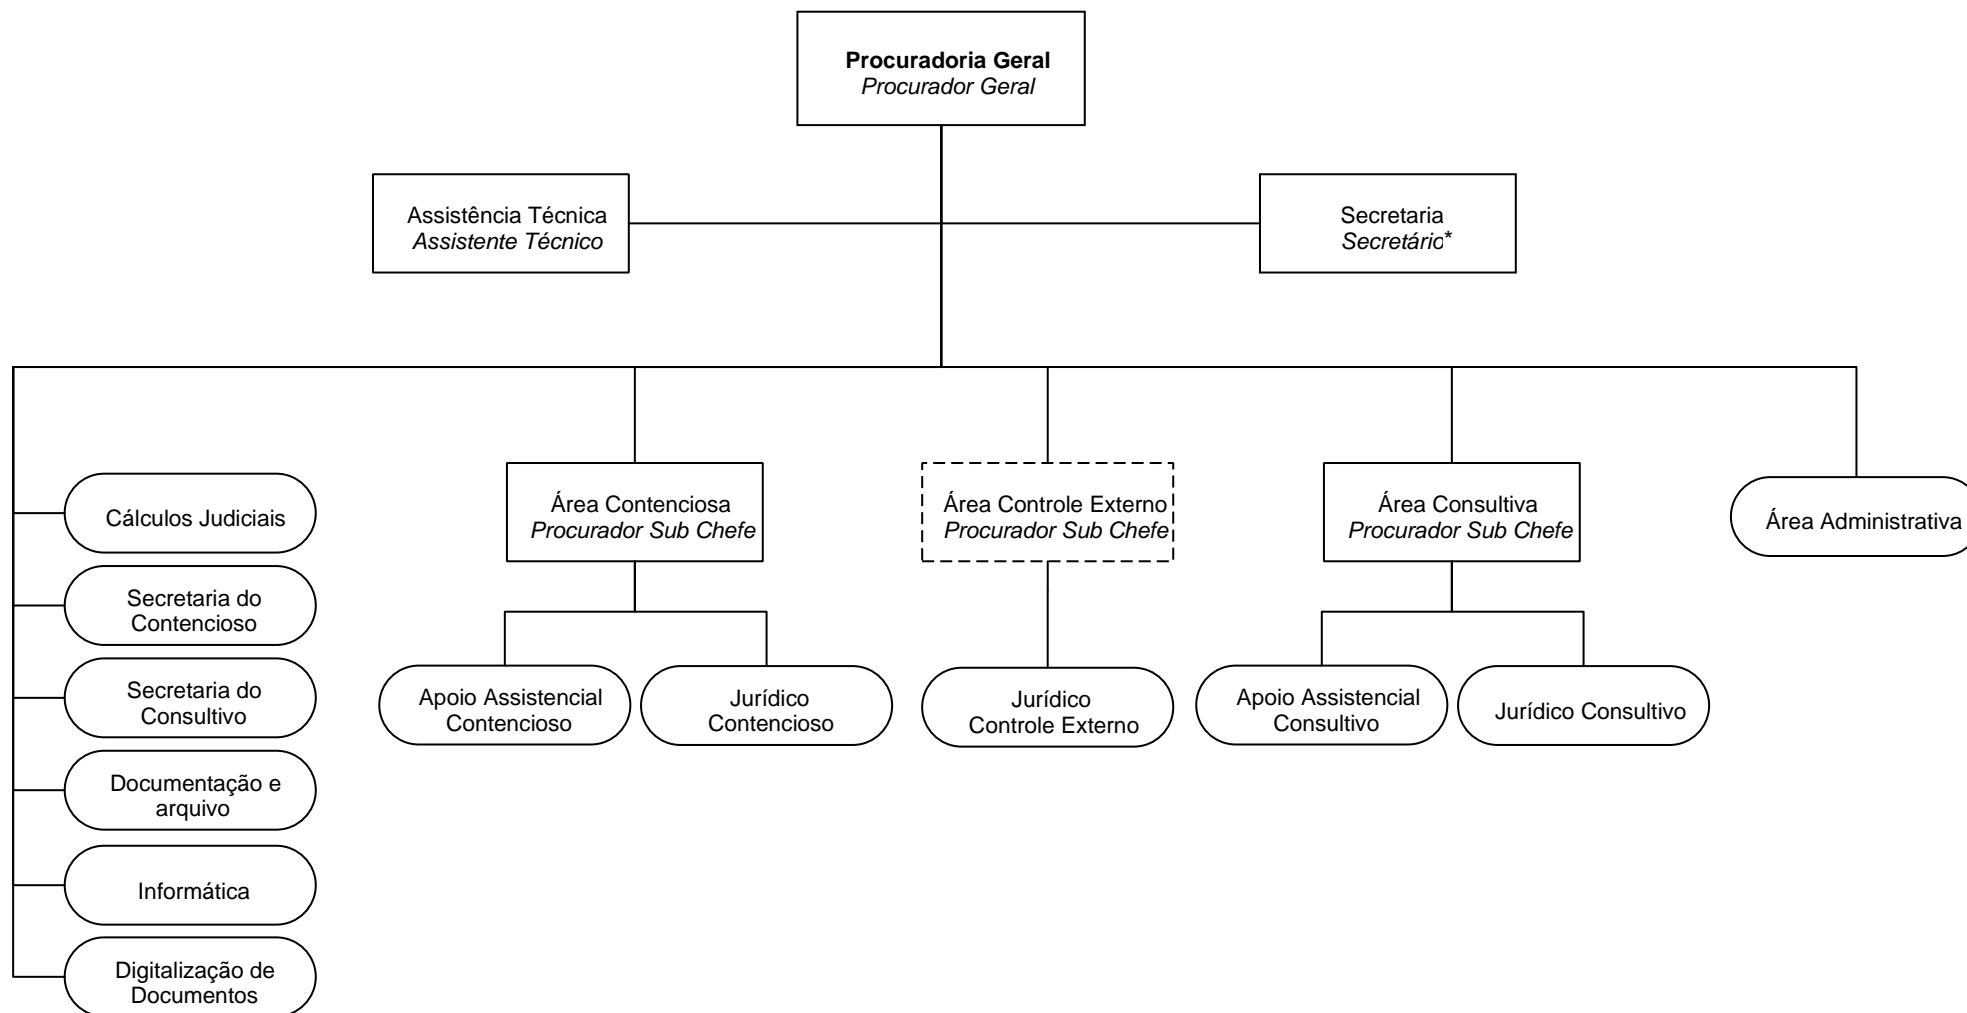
**Procuradoria Geral**
*Procurador Geral*

Assistência Técnica
*Assistente Técnico*

Secretaria
*Secretário**

Cálculos Judiciais

Secretaria do Contencioso

Secretaria do Consultivo

Documentação e arquivo

Informática

Digitalização de Documentos

Área Contenciosa
*Procurador Sub Chefe*

Apoio Assistencial Contencioso

Jurídico Contencioso

Área Controle Externo
*Procurador Sub Chefe*

Jurídico Controle Externo

Área Consultiva
*Procurador Sub Chefe*

Apoio Assistencial Consultivo

Jurídico Consultivo

Área Administrativa